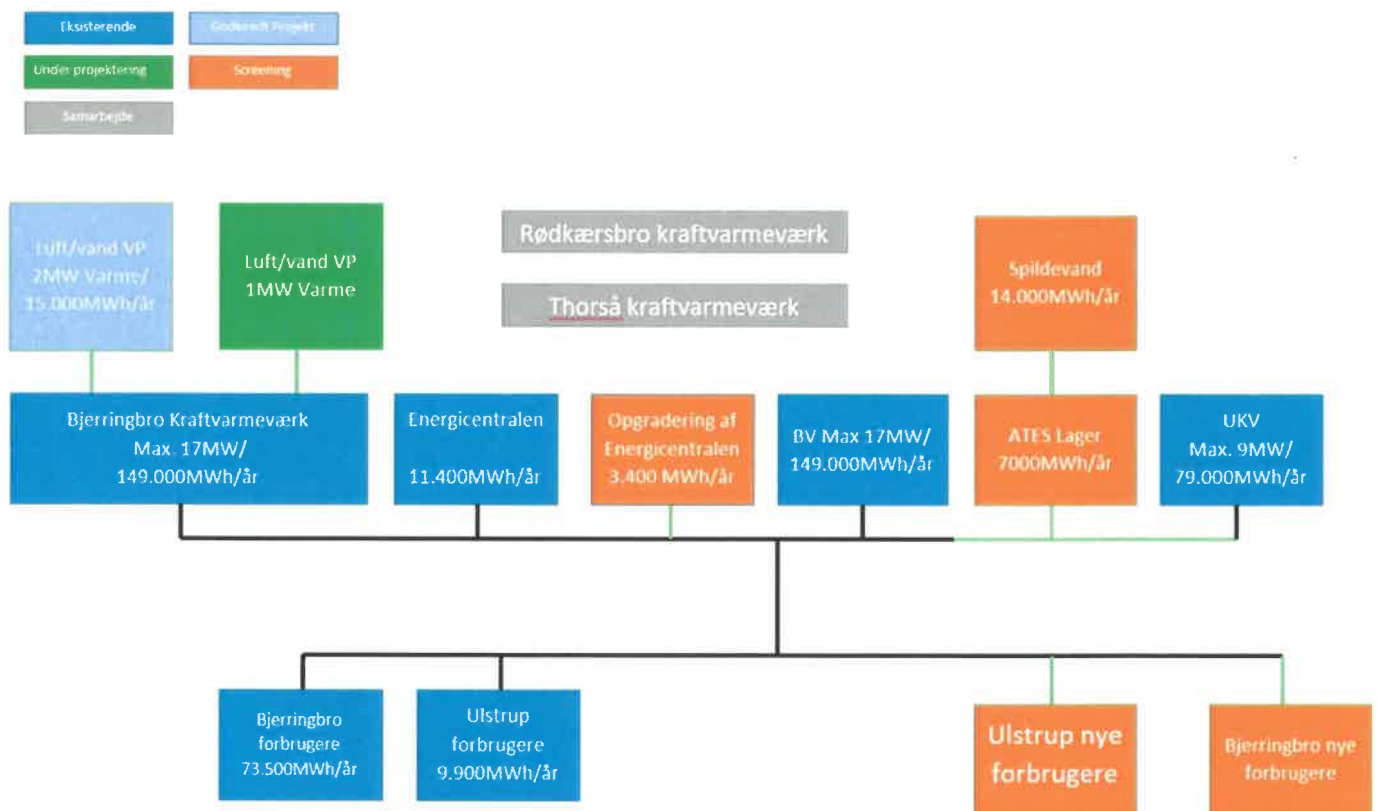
Eksisterende

Godkendt Projekt

Under projektering

Screening

Samarbejde

Luft/vand VP 2MW Varme/ 15.000MWh/år

Luft/vand VP 1MW Varme

Rødkærsbro kraftvarmeværk

Thorså kraftvarmeværk

Spildevand 14.000MWh/år

Bjerringbro Kraftvarmeværk Max. 17MW/ 149.000MWh/år

Energicentralen 11.400MWh/år

Opgradering af Energicentralen 3.400 MWh/år

BV Max 17MW/ 149.000MWh/år

ATES Lager 7000MWh/år

UKV Max. 9MW/ 79.000MWh/år

Bjerringbro forbrugere 73.500MWh/år

Ulstrup forbrugere 9.900MWh/år

Ulstrup nye forbrugere

Bjerringbro nye forbrugere